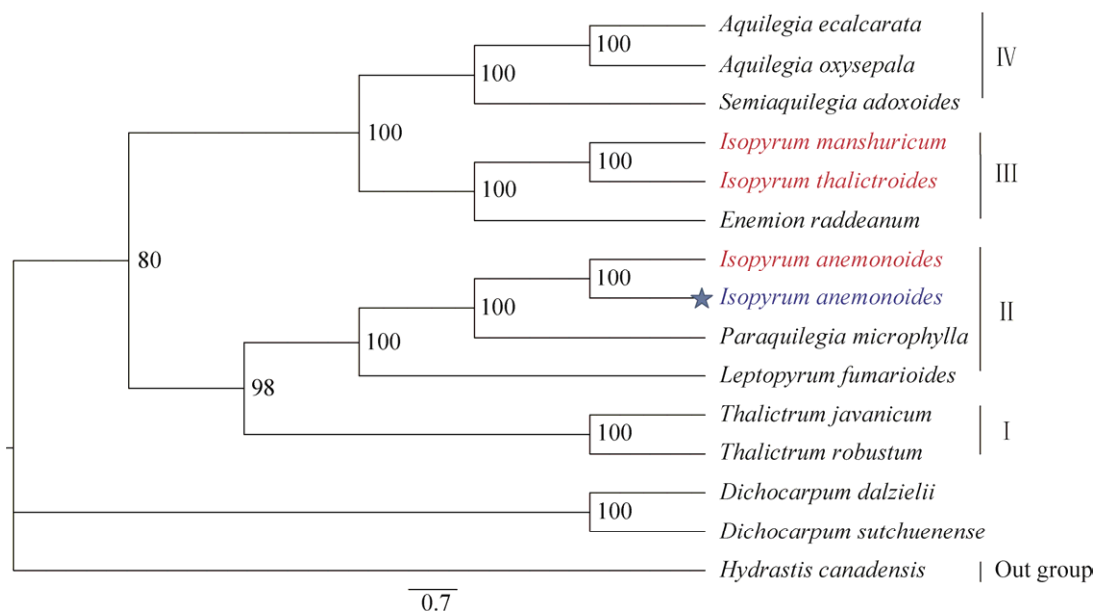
Aquilegia ecalcarata
Aquilegia oxysepala
Semiaquilegia adoxoides
Ⅳ
Isopyrum manshuricum
Isopyrum thalictroides
Enemion raddeanum
Ⅲ
Isopyrum anemonoides
Isopyrum anemonoides
Paraquilegia microphylla
Leptopyrum fumarioides
Ⅱ
Thalictrum javanicum
Thalictrum robustum
Ⅰ
Dichocarpum dalzielii
Dichocarpum sutchuenense
Hydrastis canadensis
Out group

100
100
100
100
100
80
100
100
100
98
100
100

0.7